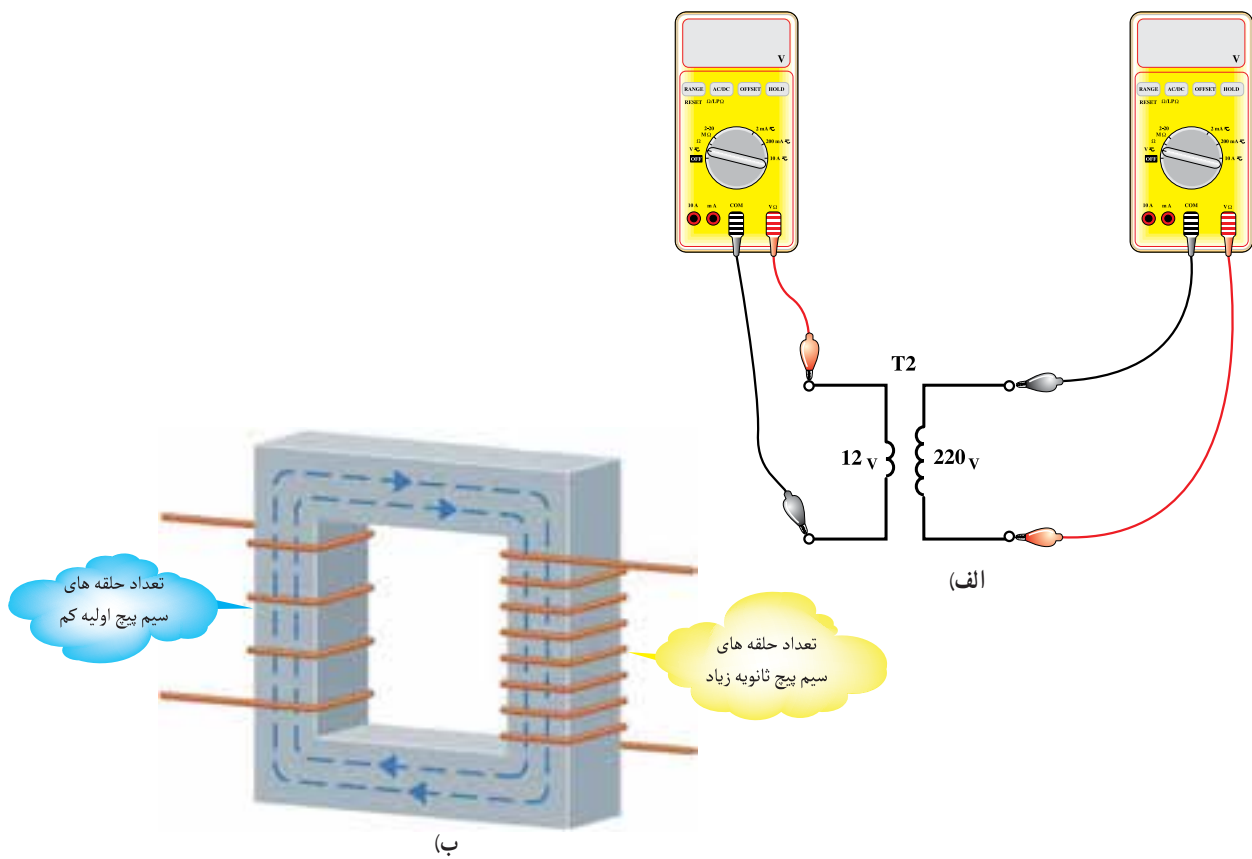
V

RANGE AC/DC OFFSET HOLD
RESET Ω/LPΩ
2-20 MΩ
Ω
V
OFF
2 mA
200 mA
10 A
10 A mA COM VΩ

V

RANGE AC/DC OFFSET HOLD
RESET Ω/LPΩ
2-20 MΩ
Ω
V
OFF
2 mA
200 mA
10 A
10 A mA COM VΩ

T2
12 V
220 V

الف)

تعداد حلقه های سیم پیچ اولیه کم

تعداد حلقه های سیم پیچ ثانویه زیاد

ب)